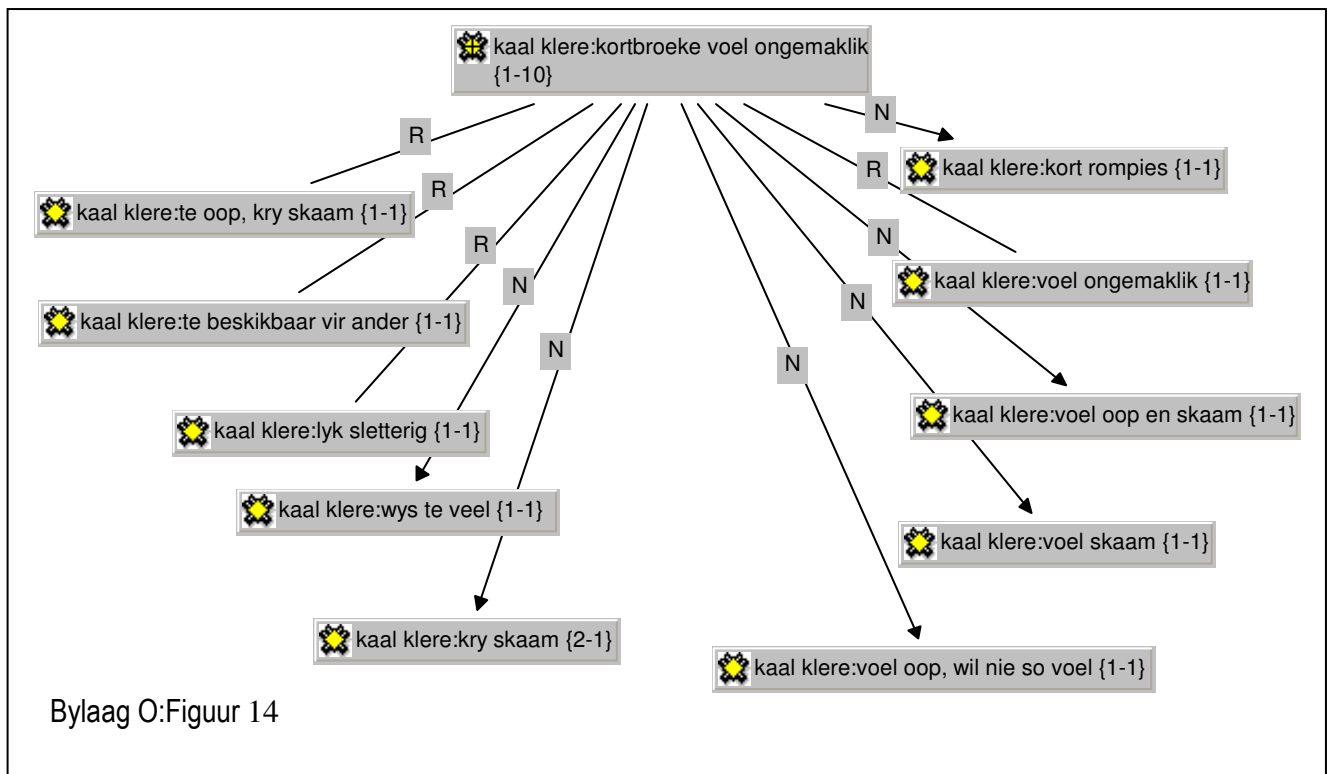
kaal klere:kortbroeke voel ongemaklik {1-10}

R

R

R

N

N

N

R

N

N

N

kaal klere:kort rompies {1-1}

kaal klere:te oop, kry skaam {1-1}

kaal klere:voel ongemaklik {1-1}

kaal klere:te beskikbaar vir ander {1-1}

kaal klere:voel oop en skaam {1-1}

kaal klere:lyk sletterig {1-1}

kaal klere:wys te veel {1-1}

kaal klere:voel skaam {1-1}

kaal klere:kry skaam {2-1}

kaal klere:voel oop, wil nie so voel {1-1}

Bylaag O:Figuur 14